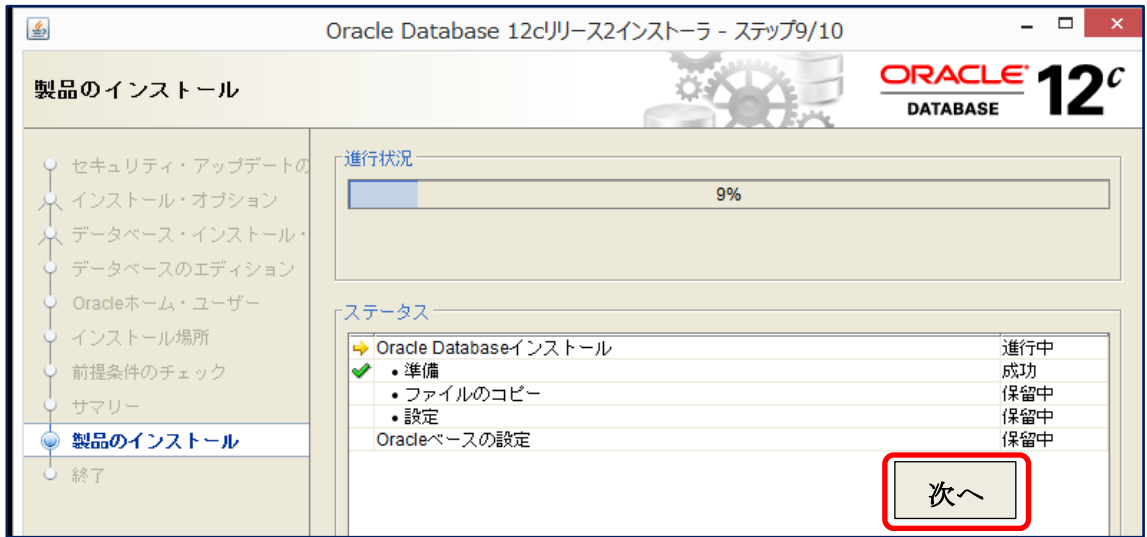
Oracle Database 12cリリース2インストーラ - ステップ9/10

製品のインストール

ORACLE DATABASE 12c

セキュリティ・アップデートの
インストール・オプション
データベース・インストール・
データベースのエディション
Oracleホーム・ユーザー
インストール場所
前提条件のチェック
サマリー
製品のインストール
終了

進行状況

9%

ステータス

| | | |
|---|---|---|
| | Oracle Databaseインストール | 進行中 |
| | • 準備 | 成功 |
| | • ファイルのコピー | 保留中 |
| | • 設定 | 保留中 |
| | Oracleベースの設定 | 保留中 |

次へ